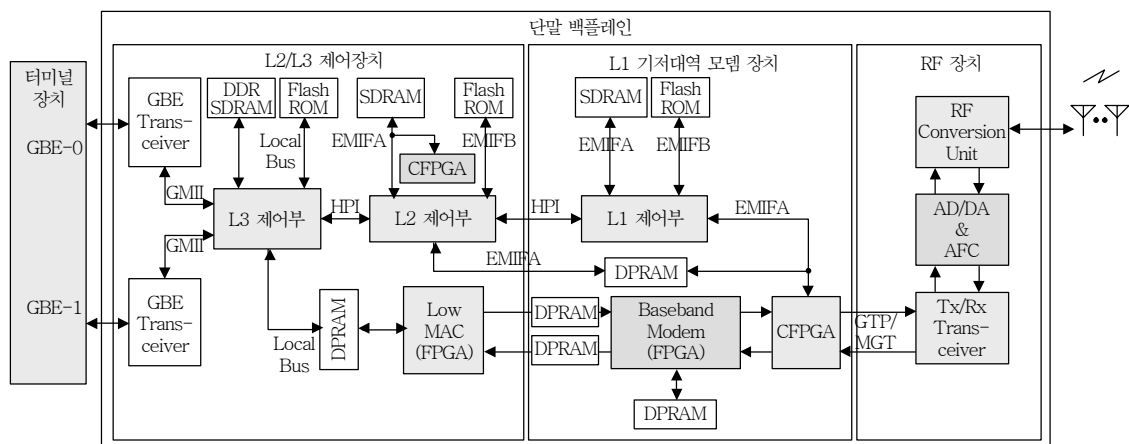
단말 백플레인

터미널 장치

GBE-0

GBE-1

L2/L3 제어장치

GBE Transceiver

DDR SDRAM

Flash ROM

SDRAM

Flash ROM

Local Bus

EMIFA

EMIFB

CFPGA

GMII

L3 제어부

HPI

L2 제어부

GMII

EMIFA

GBE Transceiver

DPRAM

Low MAC (FPGA)

Local Bus

L1 기저대역 모뎀 장치

SDRAM

Flash ROM

EMIFA

EMIFB

HPI

L1 제어부

EMIFA

DPRAM

DPRAM

Baseband Modem (FPGA)

DPRAM

CFPGA

DPRAM

RF 장치

RF Conversion Unit

AD/DA & AFC

GTP/ MGT

Tx/Rx Transceiver